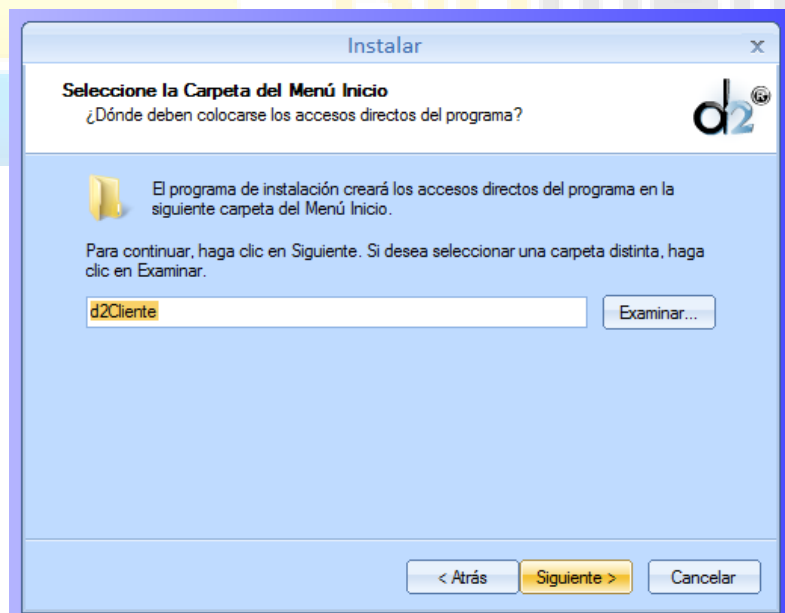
Instalar
x

Seleccione la Carpeta del Menú Inicio
¿Dónde deben colocarse los accesos directos del programa?

d2

El programa de instalación creará los accesos directos del programa en la siguiente carpeta del Menú Inicio.

Para continuar, haga clic en Siguiente. Si desea seleccionar una carpeta distinta, haga clic en Examinar.

d2Cliente

Examinar...

< Atrás
Siguiente >
Cancelar